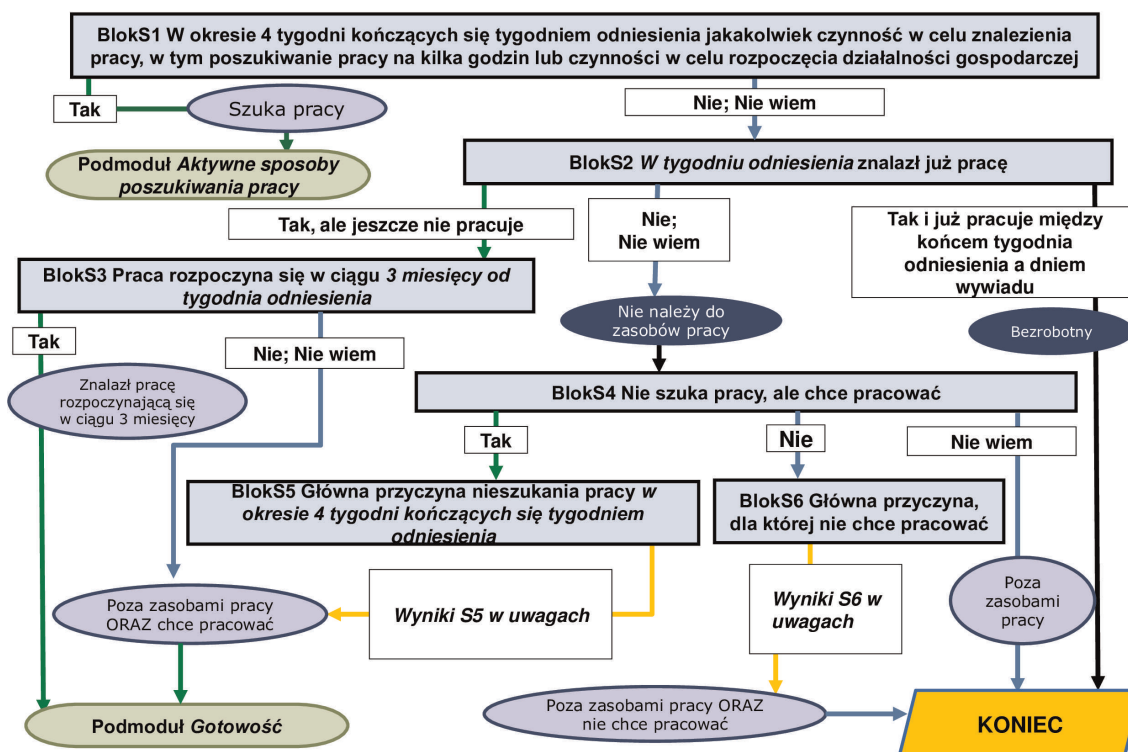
BlokS1 W okresie 4 tygodni kończących się tygodniem odniesienia jakakolwiek czynność w celu znalezienia pracy, w tym poszukiwanie pracy na kilka godzin lub czynności w celu rozpoczęcia działalności gospodarczej

Tak

Szuka pracy

Podmoduł *Aktywne sposoby poszukiwania pracy*

Nie; Nie wiem

BlokS2 *W tygodniu odniesienia* znalazł już pracę

Tak, ale jeszcze nie pracuje

Nie; Nie wiem

Tak i już pracuje między końcem tygodnia odniesienia a dniem wywiadu

BlokS3 Praca rozpoczyna się w ciągu *3 miesięcy od tygodnia odniesienia*

Nie należy do zasobów pracy

Bezrobotny

Tak

Nie; Nie wiem

Znalazł pracę rozpoczynającą się w ciągu 3 miesięcy

BlokS4 Nie szuka pracy, ale chce pracować

Tak

Nie

Nie wiem

BlokS5 Główna przyczyna nieszukania pracy *w okresie 4 tygodni kończących się tygodniem odniesienia*

BlokS6 Główna przyczyna, dla której nie chce pracować

Poza zasobami pracy ORAZ chce pracować

*Wyniki S5 w uwagach*

*Wyniki S6 w uwagach*

Poza zasobami pracy

Podmoduł *Gotowość*

Poza zasobami pracy ORAZ nie chce pracować

KONIEC